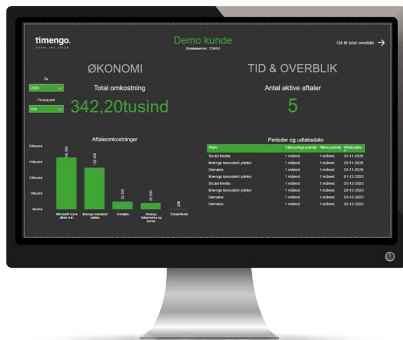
timengo.

Demo kunde

Gå til total overblik

ØKONOMI

TID & OVERBLIK

Total omkostning

342,20tusind

Antal aktive aftaler

5

Aftaleomkostninger

Perioder og udløbsdato

| | | | |
|---|---|---|---|
| Social Media | 1 måned | 1 måned | 31-01-2020 |
| Bruger til at nuværende platform | 1 måned | 1 måned | 29-01-2020 |
| Domains | 1 måned | 1 måned | 30-01-2020 |
| Bruger til at nuværende platform | 1 måned | 1 måned | 01-02-2020 |
| Social Media | 1 måned | 1 måned | 29-02-2020 |
| Bruger til at nuværende platform | 1 måned | 1 måned | 29-03-2020 |
| Domains | 1 måned | 1 måned | 31-03-2020 |
| Social Media | 1 måned | 1 måned | 30-12-2020 |